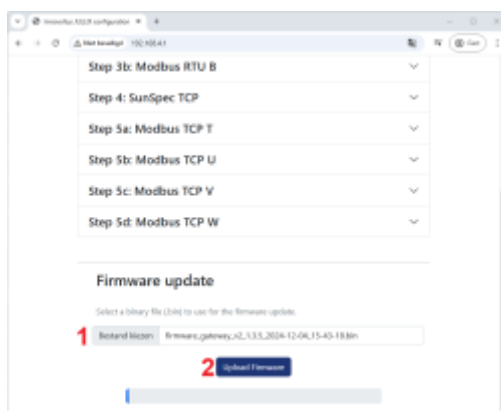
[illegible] configuration ×

Niet beveiligd 192.168.4.1

Step 3b: Modbus RTU B

Step 4: SunSpec TCP

Step 5a: Modbus TCP T

Step 5b: Modbus TCP U

Step 5c: Modbus TCP V

Step 5d: Modbus TCP W

Firmware update

Select a binary file (.bin) to use for the firmware update.

1 Bestand kiezen firmware_gateway_v2_1.3.5_2024-12-04_15-43-18.bin

2 Upload Firmware